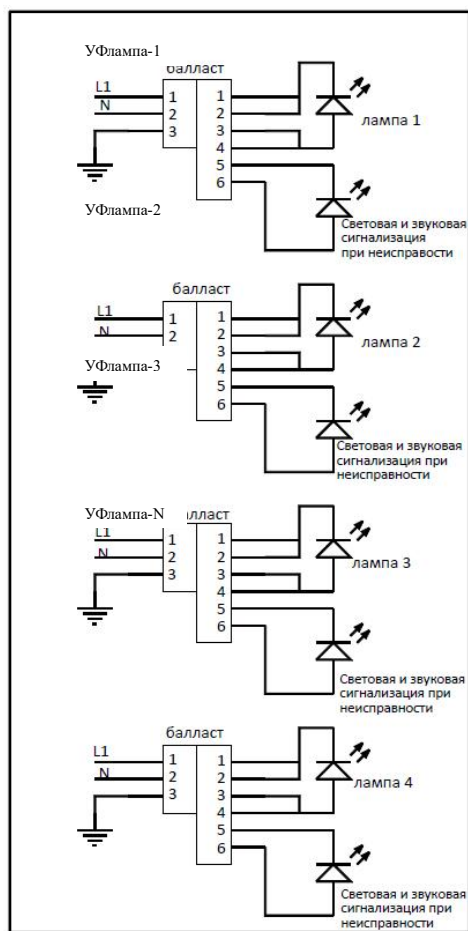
УФлампа-1
балласт
L1
N
1
2
3
1
2
3
4
5
6
лампа 1
УФлампа-2
Световая и звуковая сигнализация при неисправости

балласт
L1
N
1
2
1
2
3
4
5
6
лампа 2
УФлампа-3
Световая и звуковая сигнализация при неисправности

УФлампа-N
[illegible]алласт
L1
N
1
2
3
1
2
3
4
5
6
лампа 3
Световая и звуковая сигнализация при неисправности

балласт
L1
N
1
2
3
1
2
3
4
5
6
лампа 4
Световая и звуковая сигнализация при неисправности